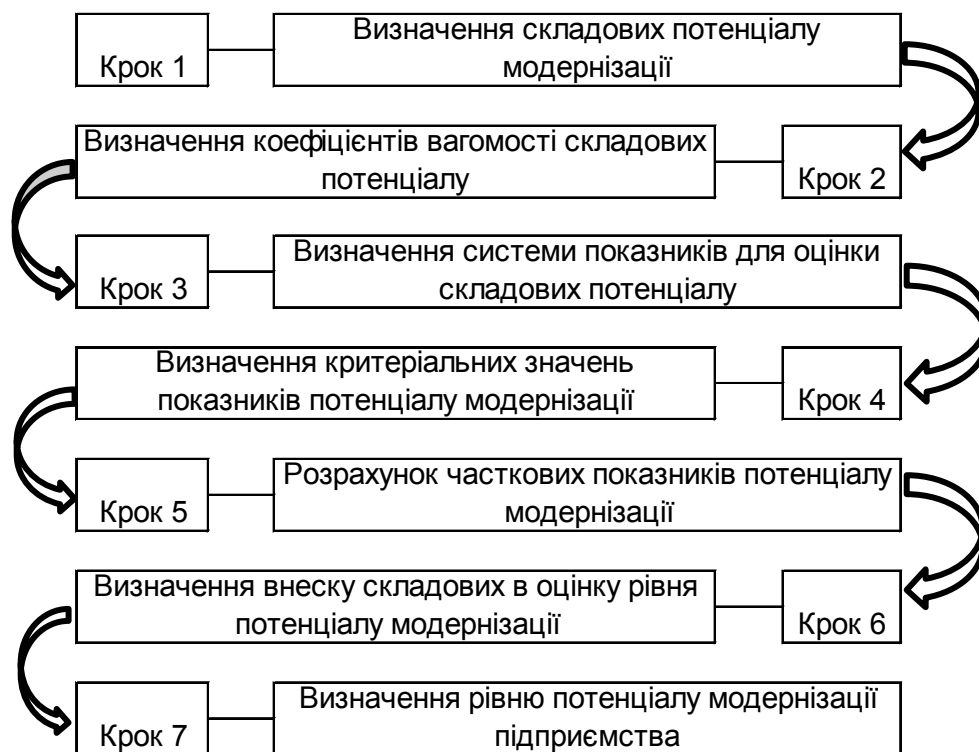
Крок 1

Визначення складових потенціалу модернізації

Визначення коефіцієнтів вагомості складових потенціалу

Крок 2

Крок 3

Визначення системи показників для оцінки складових потенціалу

Визначення критеріальних значень показників потенціалу модернізації

Крок 4

Крок 5

Розрахунок часткових показників потенціалу модернізації

Визначення внеску складових в оцінку рівня потенціалу модернізації

Крок 6

Крок 7

Визначення рівню потенціалу модернізації підприємства